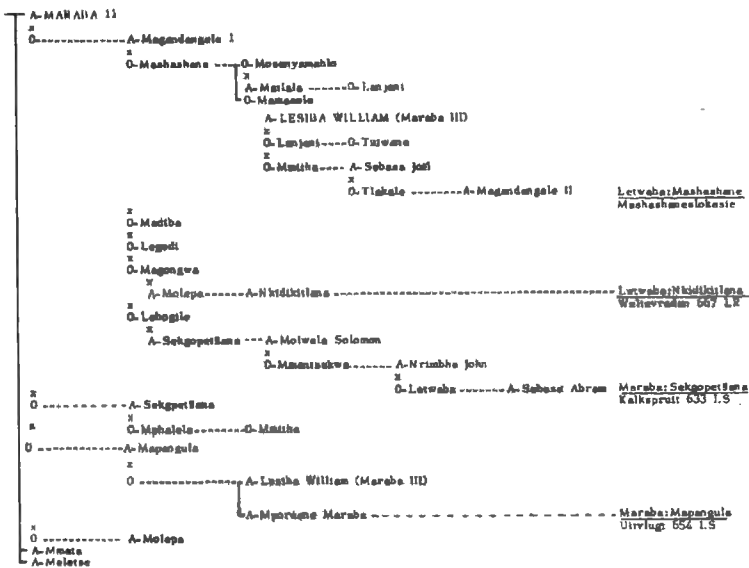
A-MARABA II
x
0 ------------- A-Magandangele I
x
0-Mashashane ---- 0-Mosenyamahle
x
A-Matlala ------ 0-Lenjeni
0-Mamasela
A-LESIBA WILLIAM (Maraba III)
x
0-Lenjeni ----- 0-Tsiwane
x
0-Mmutla --- A-Sebasa Joël
x
0-Tlakale -------- A-Magandangele II
Letwaba: Mashashane
Mashashanelokasie
x
0-Madiba
x
0-Legodi
x
0-Magongwa
x
A-Molepo ------ A-Nkidikitlana
Letwaba: Nkidikitlana
Welhevreden 667 LR
x
0-Lebogile
x
A-Sekgopetlana --- A-Moiwela Solomon
x
0-Mmantsekwa ------- A-Nrimbha John
x
0-Letwaba -------- A-Sebasa Abram
Maraba: Sekgopetlana
Kalkspruit 633 LS
x
0 ---------- A-Sekgopetlana
x
x
0-Mphalela -------- 0-Mmutla
0 ------------- A-Mapangula
x
0 ---------------- A-Lesiba William (Maraba III)
A-Mpotugne Maraba -------------------------
Maraba: Mapangula
Uitvlugt 654 LS
x
0 ------------- A-Molepo
A-Mmata
A-Malatse